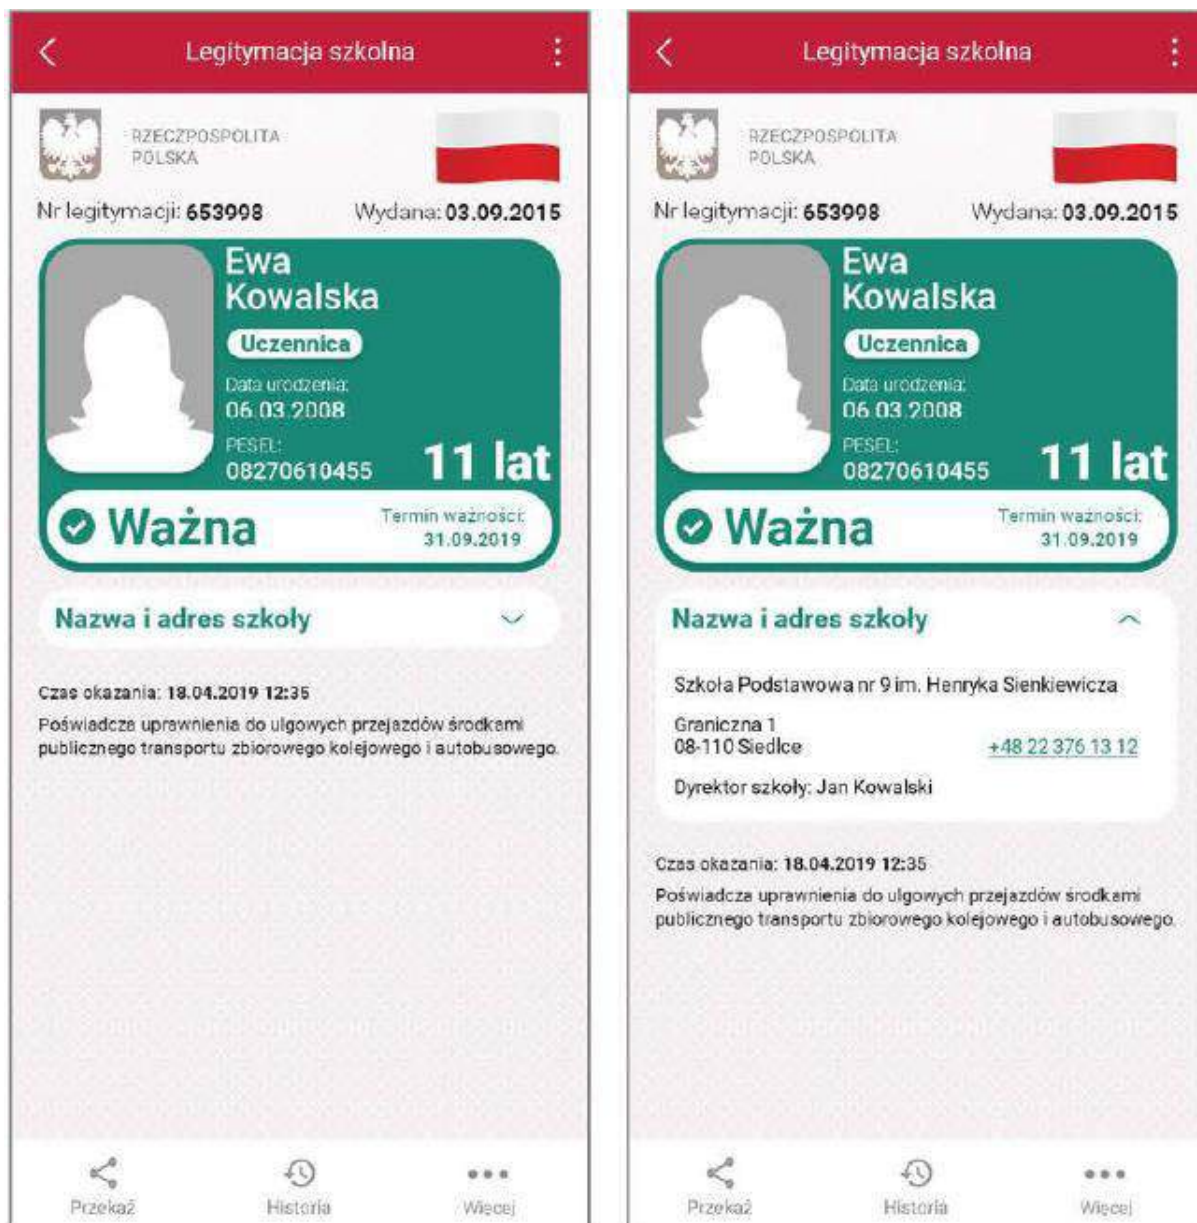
Legitymacja szkolna

RZECZPOSPOLITA POLSKA

Nr legitymacji: 653998

Wydana: 03.09.2015

Ewa Kowalska

Uczennica

Data urodzenia: 06.03.2008

PESEL: 08270610455

11 lat

Ważna

Termin ważności: 31.09.2019

Nazwa i adres szkoły

Czas okazania: 18.04.2019 12:35

Poświadcza uprawnienia do ulgowych przejazdów środkami publicznego transportu zbiorowego kolejowego i autobusowego.

Przekaż

Historia

Więcej

Legitymacja szkolna

RZECZPOSPOLITA POLSKA

Nr legitymacji: 653998

Wydana: 03.09.2015

Ewa Kowalska

Uczennica

Data urodzenia: 06.03.2008

PESEL: 08270610455

11 lat

Ważna

Termin ważności: 31.09.2019

Nazwa i adres szkoły

Szkoła Podstawowa nr 9 im. Henryka Sienkiewicza

Graniczna 1
08-110 Siedlce

+48 22 376 13 12

Dyrektor szkoły: Jan Kowalski

Czas okazania: 18.04.2019 12:35

Poświadcza uprawnienia do ulgowych przejazdów środkami publicznego transportu zbiorowego kolejowego i autobusowego.

Przekaż

Historia

Więcej